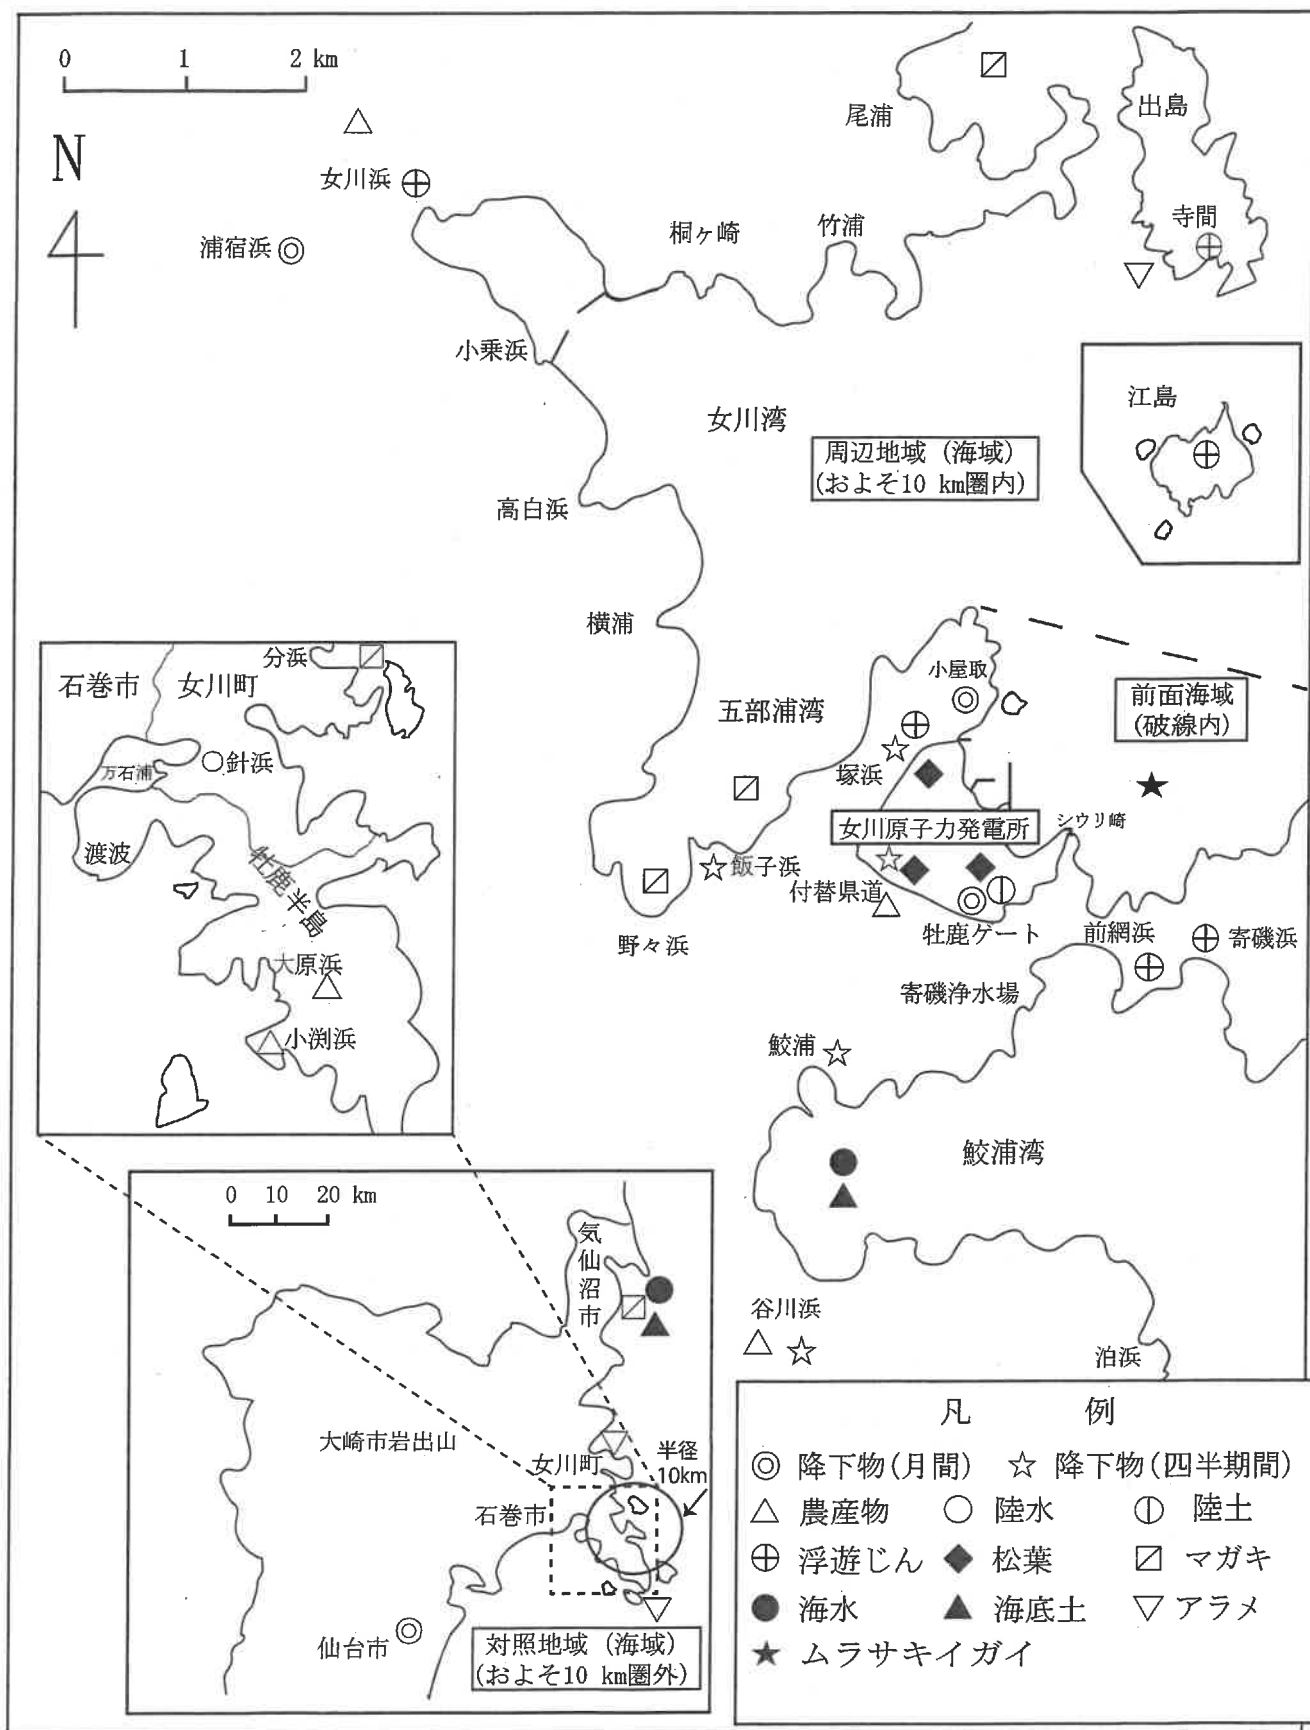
0 1 2 km

N

女川浜
浦宿浜
尾浦
出島
寺間
桐ヶ崎
竹浦
小乗浜
女川湾
江島
周辺地域（海域）
（およそ10 km圏内）
高白浜
横浦
五部浦湾
小屋取
前面海域
（破線内）
塚浜
女川原子力発電所
シウリ崎
飯子浜
付替県道
牡鹿ゲート
前網浜
寄磯浜
野々浜
寄磯浄水場
鮫浦
鮫浦湾
谷川浜
泊浜

石巻市
女川町
分浜
万石浦
針浜
渡波
牡鹿半島
大原浜
小渕浜

0 10 20 km
気仙沼市
大崎市岩出山
女川町
半径10km
石巻市
仙台市
対照地域（海域）
（およそ10 km圏外）

凡 例
◎ 降下物(月間) ☆ 降下物(四半期間)
△ 農産物 ○ 陸水 ⦶ 陸土
⊕ 浮遊じん ◆ 松葉 ▨ マガキ
● 海水 ▲ 海底土 ▽ アラメ
★ ムラサキイガイ